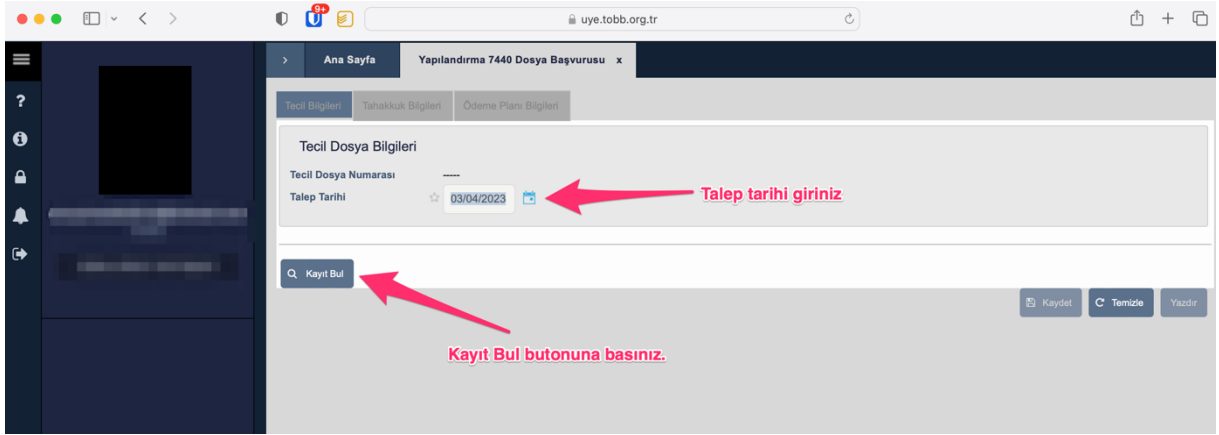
9+

uye.tobb.org.tr

Ana Sayfa

Yapılandırma 7440 Dosya Başvurusu x

Tecil Bilgileri

Tahakkuk Bilgileri

Ödeme Planı Bilgileri

Tecil Dosya Bilgileri

Tecil Dosya Numarası -----

Talep Tarihi 03/04/2023

Talep tarihi giriniz

Kayıt Bul

Kaydet

Temizle

Yazdır

Kayıt Bul butonuna basınız.